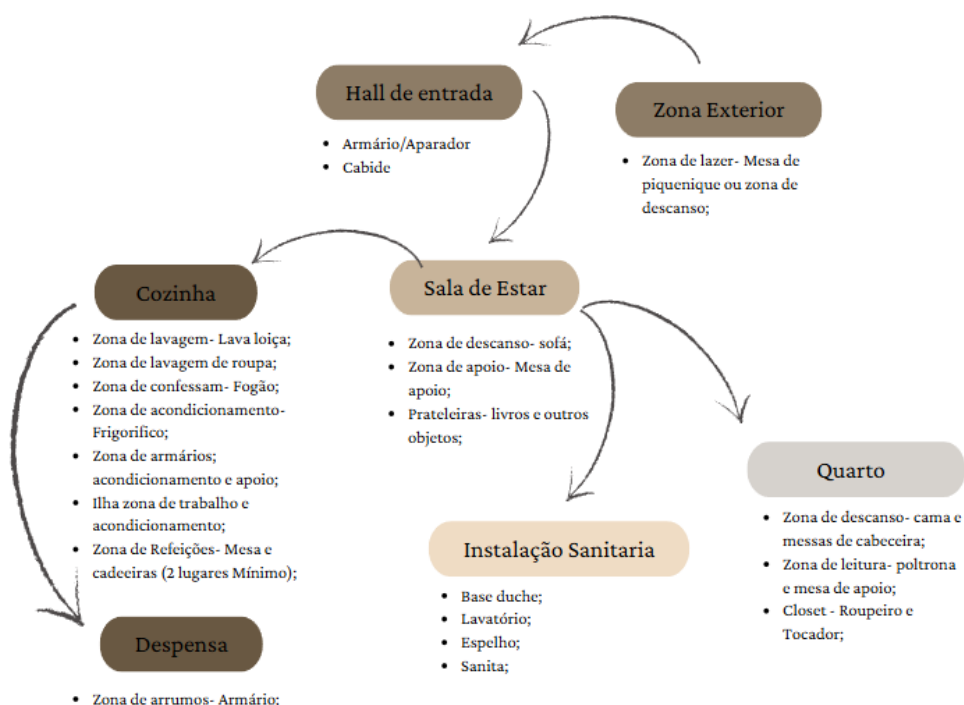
Hall de entrada

- Armário/Aparador
- Cabide

Zona Exterior

- Zona de lazer- Mesa de piquenique ou zona de descanso;

Cozinha

- Zona de lavagem- Lava loiça;
- Zona de lavagem de roupa;
- Zona de confessam- Fogão;
- Zona de acondicionamento- Frigorifico;
- Zona de armários; acondicionamento e apoio;
- Ilha zona de trabalho e acondicionamento;
- Zona de Refeições- Mesa e cadeeiras (2 lugares Mínimo);

Sala de Estar

- Zona de descanso- sofá;
- Zona de apoio- Mesa de apoio;
- Prateleiras- livros e outros objetos;

Quarto

- Zona de descanso- cama e messas de cabeceira;
- Zona de leitura- poltrona e mesa de apoio;
- Closet - Roupeiro e Tocador;

Instalação Sanitaria

- Base duche;
- Lavatório;
- Espelho;
- Sanita;

Despensa

- Zona de arrumos- Armário: